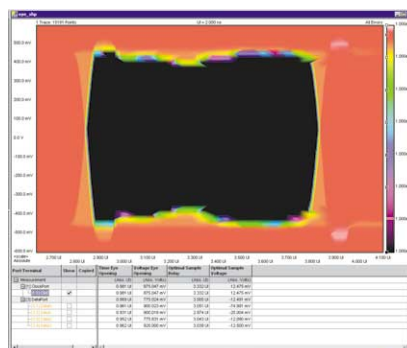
eye_diag
1 Trace: 10/30 Radix
UI = 2.000 ns
All Errors

500.0 mV
400.0 mV
300.0 mV
200.0 mV
100.0 mV
0.0 V
-100.0 mV
-200.0 mV
-300.0 mV
-400.0 mV

2.700 UI
2.800 UI
2.900 UI
3.000 UI
3.100 UI
3.200 UI
3.300 UI
3.400 UI
3.500 UI
3.600 UI
3.700 UI
3.800 UI
3.900 UI
4.100 UI

| Port/Terminal | Show | Copied | Show Eye Opening | Voltage Eye Opening | Optimal Sample Delay | Optimal Sample Voltage |
|---|---|---|---|---|---|---|
| | | | | | | |
| | | ✔ | 0.881 UI | 875.047 mV | 2.052 UI | -12.470 mV |
| | | | 0.881 UI | 875.047 mV | 2.052 UI | -12.470 mV |
| | | | 0.866 UI | 775.024 mV | 3.000 UI | -12.491 mV |
| | | | 0.881 UI | 800.020 mV | 2.051 UI | -74.981 mV |
| | | | 0.831 UI | 800.016 mV | 2.874 UI | -25.004 mV |
| | | | 0.862 UI | 775.021 mV | 3.041 UI | -12.050 mV |
| | | | 0.862 UI | 825.006 mV | 3.030 UI | -12.496 mV |